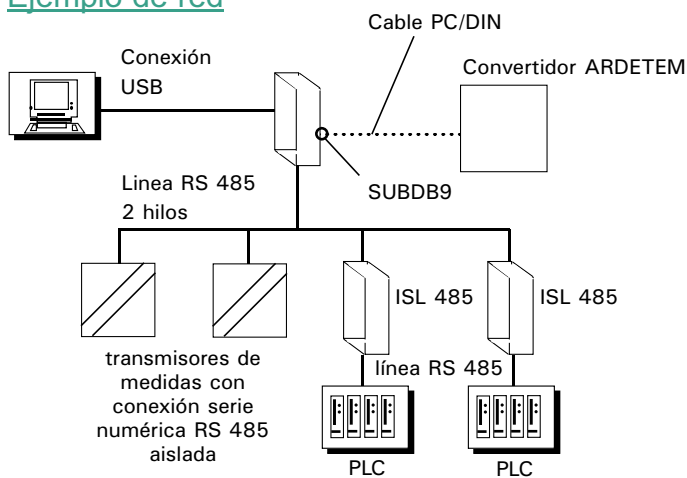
Ejemplo de red

Cable PC/DIN

Conexión USB

Convertidor ARDETEM

Linea RS 485 2 hilos

SUBDB9

ISL 485

ISL 485

línea RS 485

transmisores de medidas con conexión serie numérica RS 485 aislada

PLC

PLC